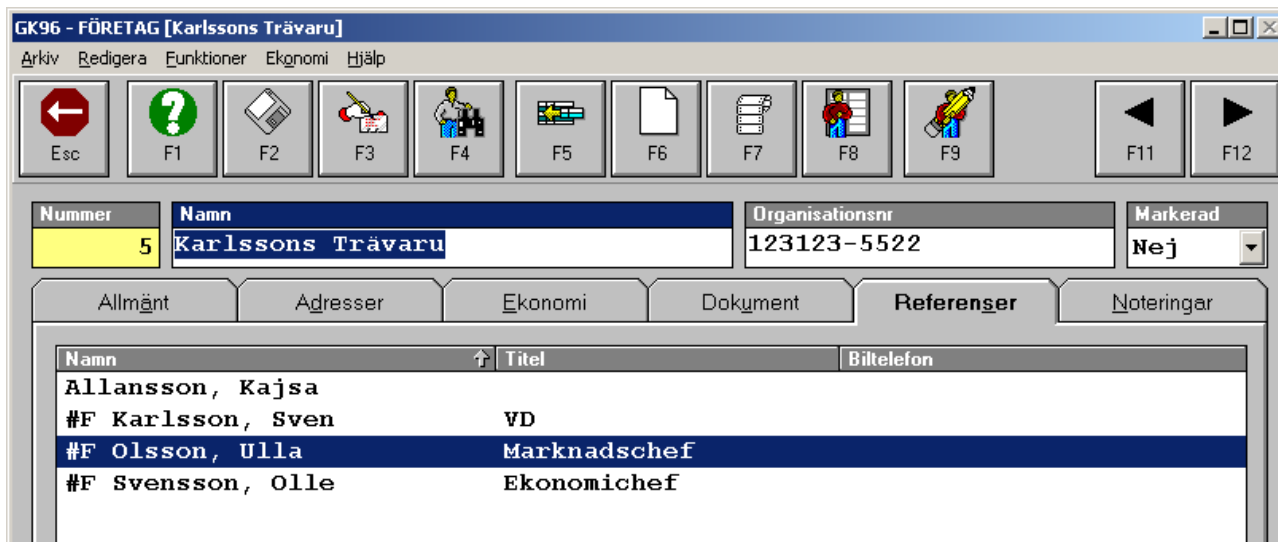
GK96 - FÖRETAG [Karlssons Trävaru]

Arkiv Redigera Funktioner Ekonomi Hjälp

Esc F1 F2 F3 F4 F5 F6 F7 F8 F9 F11 F12

Nummer
5

Namn
Karlssons Trävaru

Organisationsnr
123123-5522

Markerad
Nej

Allmänt Adresser Ekonomi Dokument Referenser Noteringar

| Namn | Titel | Biltelefon |
|---|---|---|
| Allansson, Kajsa | | |
| #F Karlsson, Sven | VD | |
| #F Olsson, Ulla | Marknadschef | |
| #F Svensson, Olle | Ekonomichef | |